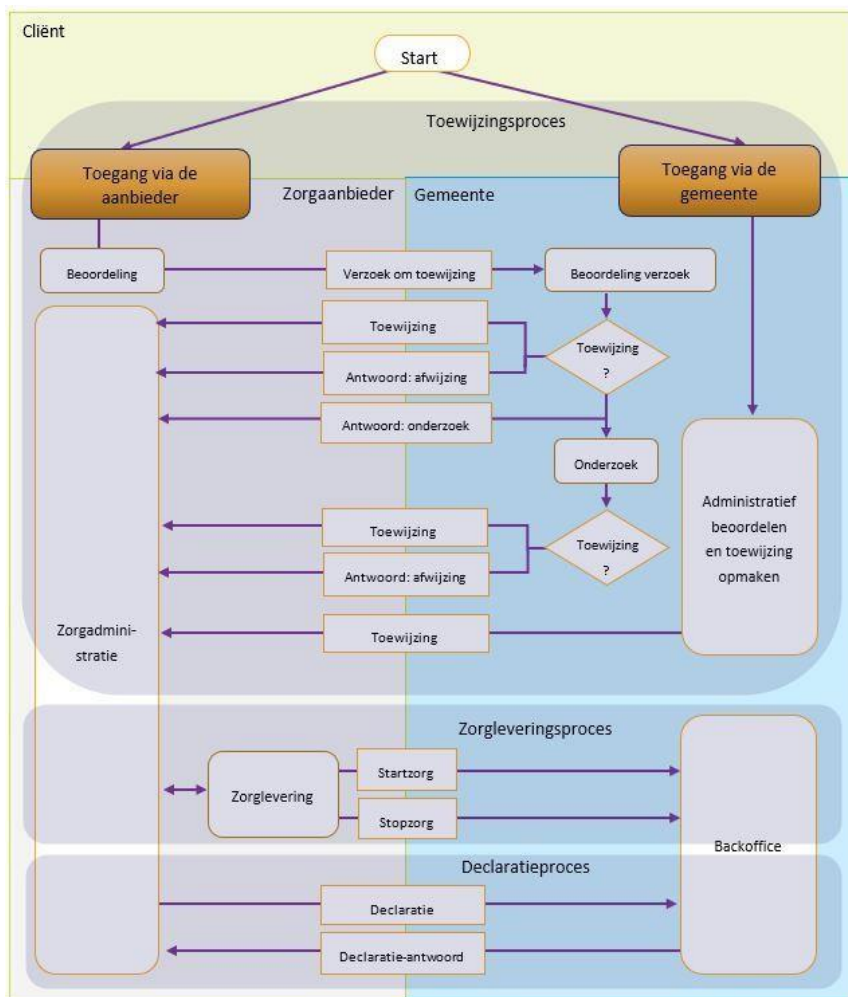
Cliënt

Start

Toewijzingsproces

Toegang via de aanbieder

Toegang via de gemeente

Zorgaanbieder

Gemeente

Beoordeling

Verzoek om toewijzing

Beoordeling verzoek

Toewijzing

Toewijzing ?

Antwoord: afwijzing

Antwoord: onderzoek

Onderzoek

Toewijzing

Toewijzing ?

Antwoord: afwijzing

Administratief beoordelen en toewijzing opmaken

Zorgadministratie

Toewijzing

Zorgleveringsproces

Zorglevering

Startzorg

Stopzorg

Backoffice

Declaratieproces

Declaratie

Declaratie-antwoord